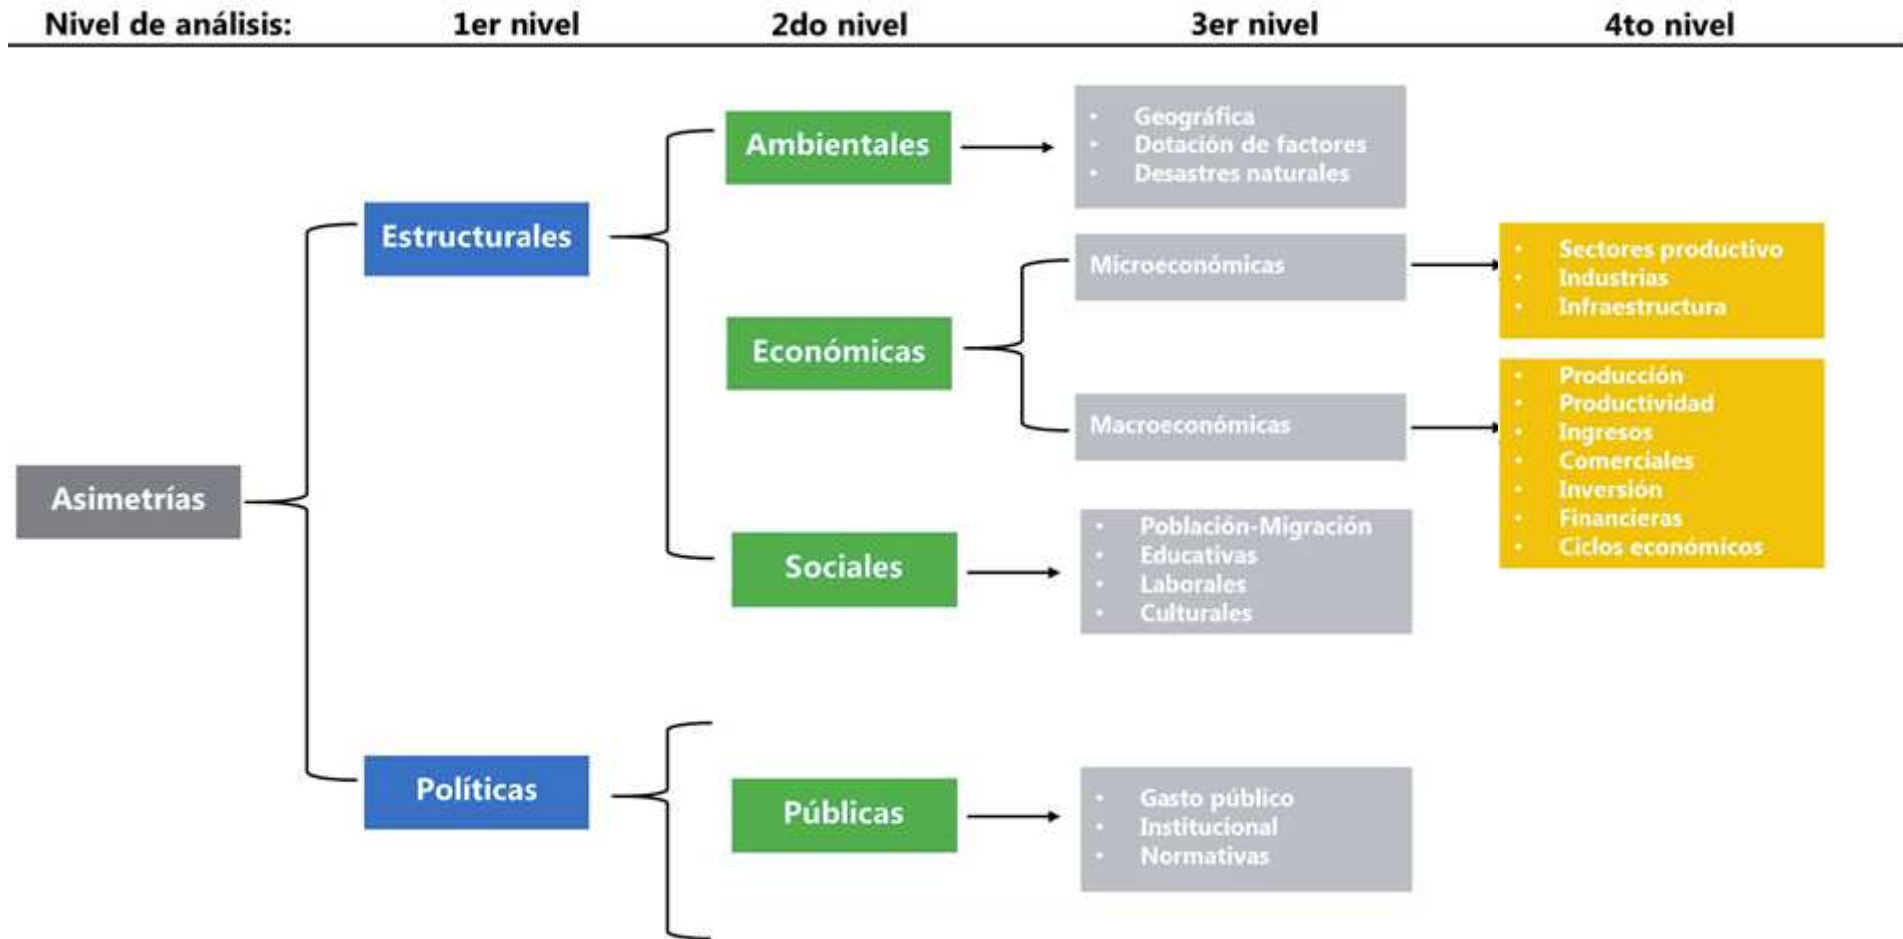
Nivel de análisis: 1er nivel 2do nivel 3er nivel 4to nivel

Asimetrías

Estructurales

Ambientales

- Geográfica
- Dotación de factores
- Desastres naturales

Económicas

Microeconómicas

- Sectores productivo
- Industrias
- Infraestructura

Macroeconómicas

- Producción
- Productividad
- Ingresos
- Comerciales
- Inversión
- Financieras
- Ciclos económicos

Sociales

- Población-Migración
- Educativas
- Laborales
- Culturales

Políticas

Públicas

- Gasto público
- Institucional
- Normativas